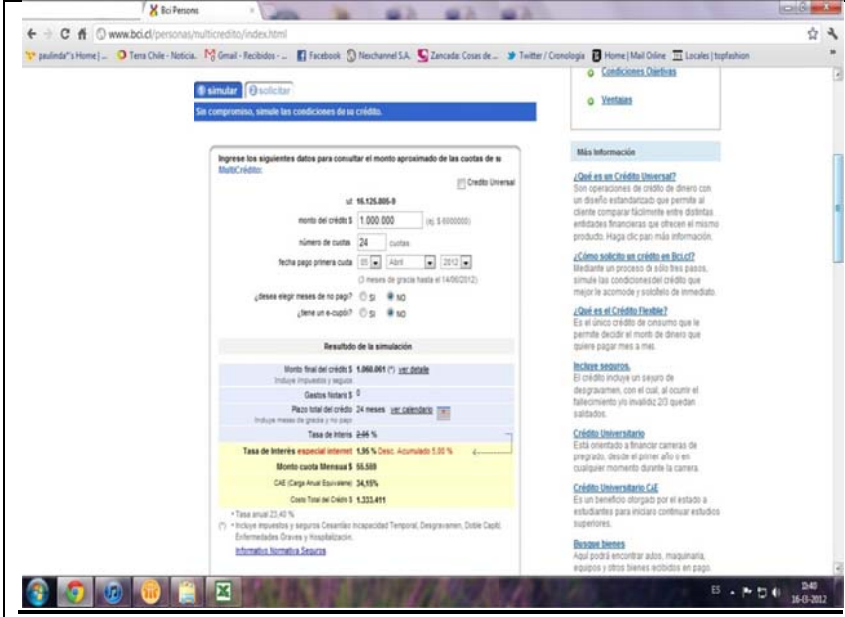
Bci Personas

www.bci.cl/personas/multicredito/index.html

paulinda"s Home | ... Terra Chile - Noticia... Gmail - Recibidos - ... Facebook Nexchannel S.A. Zancada: Cosas de ... Twitter / Cronología Home | Mail Online Locales | topfashion

simular solicitar

Sin compromiso, simule las condiciones de su crédito.

Ingrese los siguientes datos para consultar el monto aproximado de las cuotas de su MultiCrédito:

Credito Universal

rut 16.125.805-9

monto del crédito $ 1.000.000 (Mj. $ 6000000)

número de cuotas 24 cuotas

fecha pago primera cuota 05 Abril 2012

(3 meses de gracia hasta el 14/06/2012)

¿desea elegir meses de no pago? SI NO

¿tiene un e-cupón? SI NO

Resultado de la simulación

Monto final del crédito $ 1.060.061 (*) ver detalle

Incluye impuestos y seguros

Gastos Notario $ 0

Plazo total del crédito 24 meses ver calendario

Incluye meses de gracia y no pago.

Tasa de interés 2,95 %

Tasa de Interés especial internet 1,95 % Desc. Acumulado 1,00 %

Monto cuota Mensual $ 55.508

CAE (Carga Anual Equivalente) 34,15%

Costo Total del Crédito $ 1.333.411

* Tasa anual 23,40 %

(*) Incluye impuestos y seguros Cesantías Incapacidad Temporal, Desgravamen, Doble Capital, Enfermedades Graves y Hospitalización.

Informativo Normativa Seguros

Condiciones Objetivas

Ventajas

Más Información

¿Qué es un Crédito Universal?

Son operaciones de crédito de dinero con un diseño estandarizado que permite al cliente comparar fácilmente entre distintas entidades financieras que ofrecen el mismo producto. Haga clic para más información.

¿Cómo solicito un crédito en Bci.cl?

Mediante un proceso de sólo tres pasos, simule las condiciones del crédito que mejor le acomode y solicítelo de inmediato.

¿Qué es el Crédito Flexible?

Es el único crédito de consumo que le permite decidir el monto de dinero que quiere pagar mes a mes.

Incluye seguros.

El crédito incluye un seguro de desgravamen, con el cual, al ocurrir el fallecimiento y/o invalidez 2/3 quedan saldados.

Crédito Universitario

Está orientado a financiar carreras de pregrado, desde el primer año o en cualquier momento durante la carrera.

Crédito Universitario CAE

Es un beneficio otorgado por el estado a estudiantes para iniciar o continuar estudios superiores.

Busque bienes

Aquí podrá encontrar autos, maquinaria, equipos y otros bienes recibidos en pago.

ES 13:40 16-03-2012